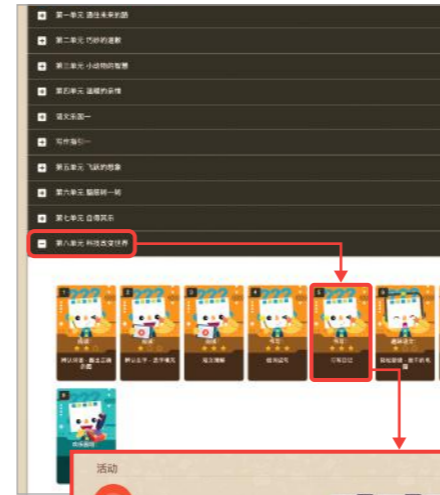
第一单元 通往未来的路

第二单元 巧妙的道數

第三单元 小动物的智慧

第四单元 温暖的亲情

语文乐园一

写作指引一

第五单元 飞跃的想象

第六单元 脑筋转一转

第七单元 自得其乐

第八单元 科技改变世界

1 阅读 辨认字音 · 圈出正确的读音

2 阅读 辨认字形 · 选字填充

3 阅读 阅文理解

4 写话 组词造句

5 写话 引用日记

6 趣味语文 趣味游戏 · 找不的毛病

7 词乐趣园

活动